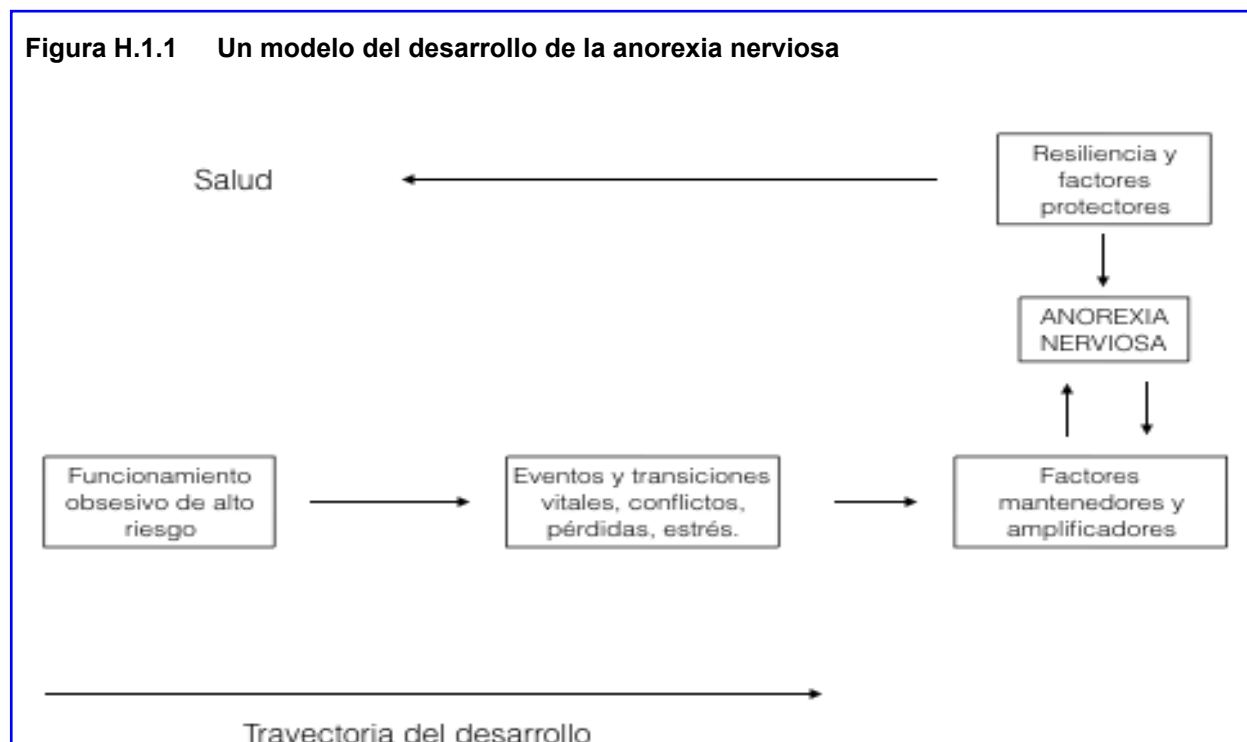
Figura H.1.1 Un modelo del desarrollo de la anorexia nerviosa

Salud

Resiliencia y factores protectores

ANOREXIA NERVIOSA

Funcionamiento obsesivo de alto riesgo

Eventos y transiciones vitales, conflictos, pérdidas, estrés.

Factores mantenedores y amplificadores

Trayectoria del desarrollo